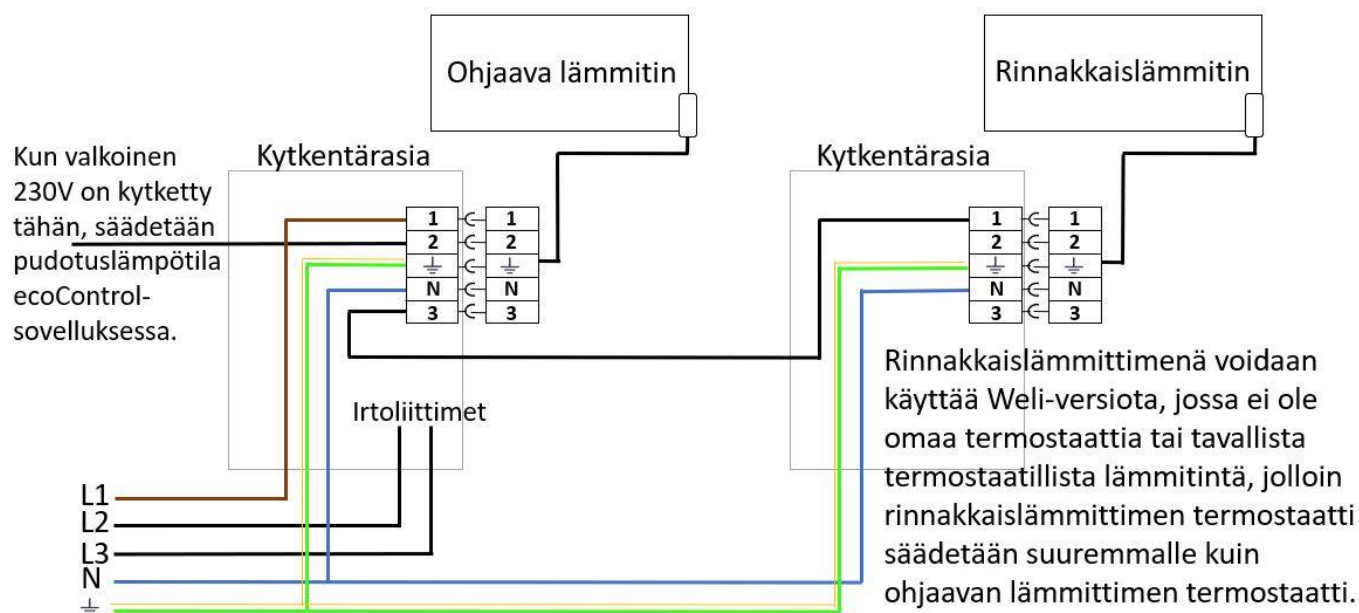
Ohjaava lämmitin

Rinnakkaislämmitin

Kun valkoinen 230V on kytketty tähän, säädetään pudotuslämpötila ecoControl-sovelluksessa.

Kytkentärasia

| 1 | 1 |
|---|---|
| 2 | 2 |
| ⏚ | ⏚ |
| N | N |
| 3 | 3 |

Kytkentärasia

| 1 | 1 |
|---|---|
| 2 | 2 |
| ⏚ | ⏚ |
| N | N |
| 3 | 3 |

Irtoliittimet

L1
L2
L3
N
⏚

Rinnakkaislämmittimenä voidaan käyttää Weli-versiota, jossa ei ole omaa termostaattia tai tavallista termostaatillista lämmitintä, jolloin rinnakkaislämmittimen termostaatti säädetään suuremmalle kuin ohjaavan lämmittimen termostaatti.